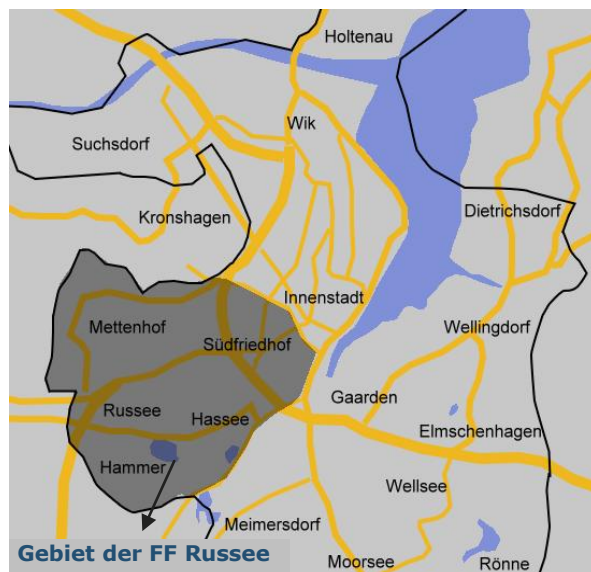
Holtenau

Suchsdorf

Wik

Kronshagen

Dietrichsdorf

Innenstadt

Mettenhof

Südfriedhof

Wellingdorf

Gaarden

Russee

Hassee

Elmschenhagen

Hammer

Wellsee

Meimersdorf

Gebiet der FF Russee

Moorsee

Rönne